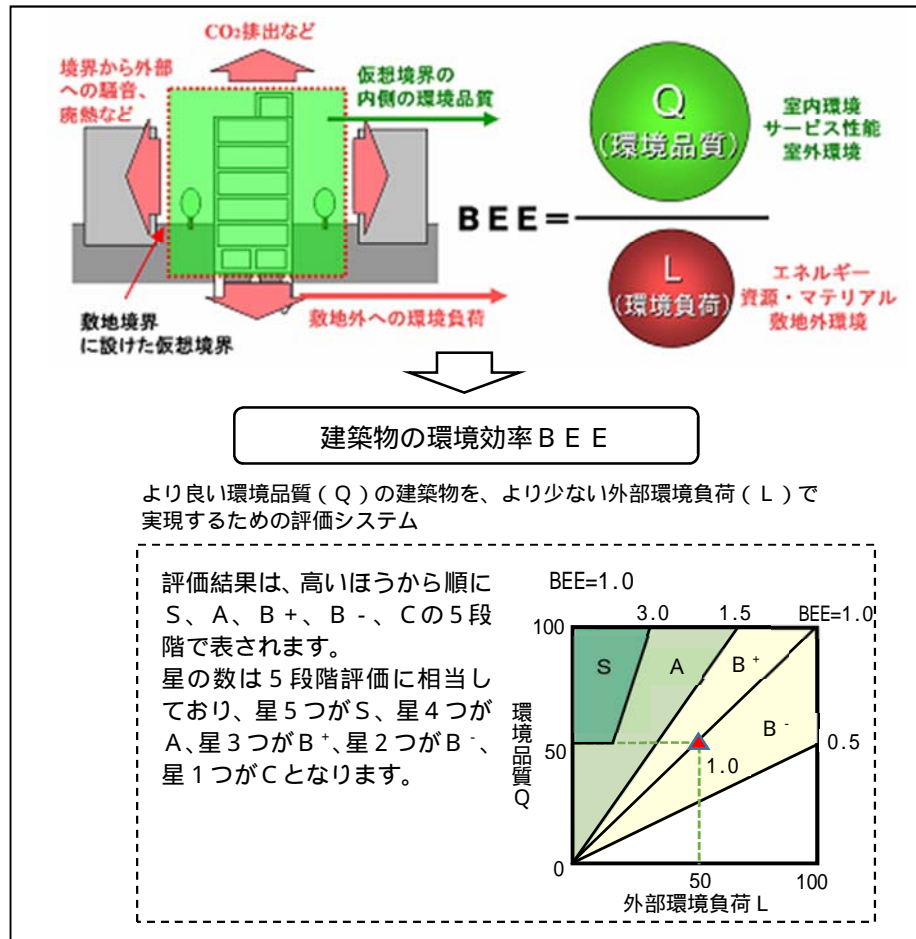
$CO_2$排出など

境界から外部への騒音、廃熱など

仮想境界の内側の環境品質

敷地境界に設けた仮想境界

敷地外への環境負荷

BEE＝

Q
（環境品質）

室内環境
サービス性能
室外環境

L
（環境負荷）

エネルギー
資源・マテリアル
敷地外環境

建築物の環境効率ＢＥＥ

より良い環境品質（Ｑ）の建築物を、より少ない外部環境負荷（Ｌ）で実現するための評価システム

評価結果は、高いほうから順にＳ、Ａ、Ｂ＋、Ｂ－、Ｃの５段階で表されます。
星の数は５段階評価に相当しており、星５つがＳ、星４つがＡ、星３つがＢ$^+$、星２つがＢ$^-$、星１つがＣとなります。

BEE=1.0

3.0
1.5
BEE=1.0
100
S
A
B$^+$
B$^-$
50
0.5
1.0
環境品質Q
0
50
100
外部環境負荷Ｌ